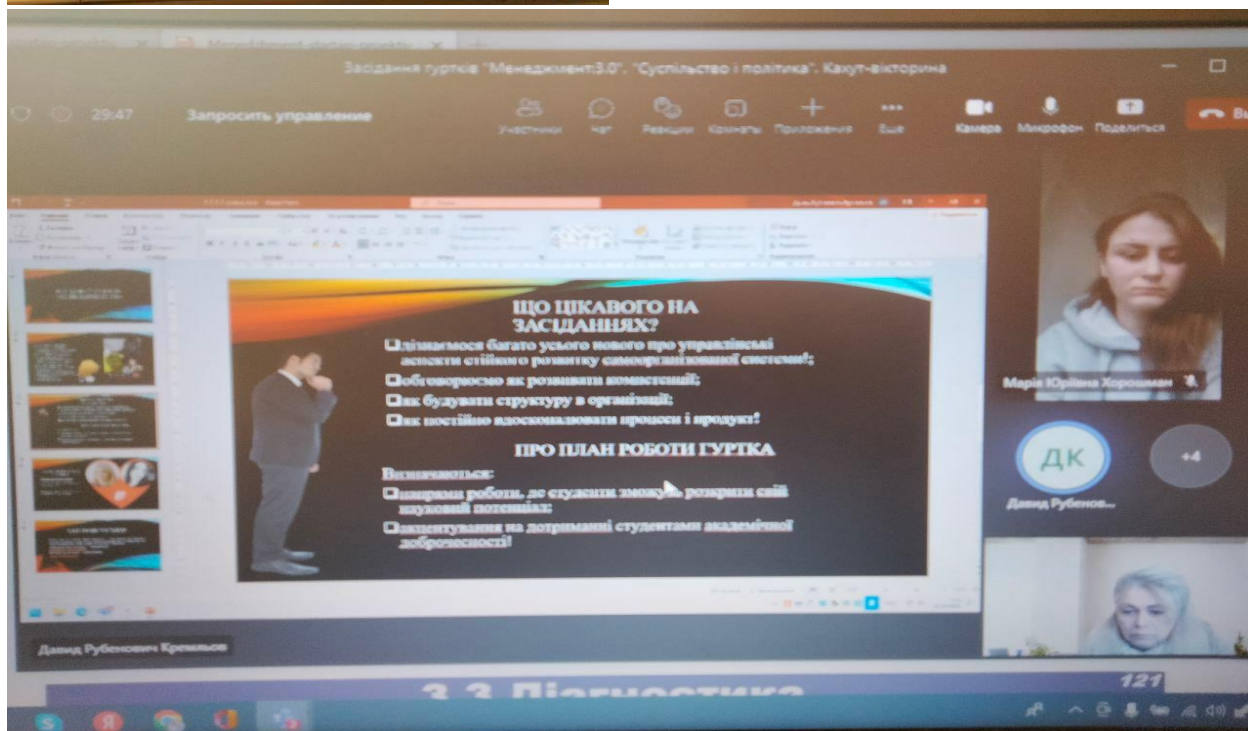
Засідання гуртків "Менеджмент:3.0", "Суспільство і політика". Кахут-вікторина

29:47 Запросить управление

Участники Чат Реакции Комнаты Приложения Еще Камера Микрофон Поделиться

ЩО ЦІКАВОГО НА ЗАСІДАННЯХ?

❑дізнаємося багато усього нового про управлінські аспекти стійкого розвитку самоорганізованої системи!;

❑обговорюємо як розвивати компетенції;

❑як будувати структуру в організації;

❑як постійно вдосконалювати процеси і продукт!

ПРО ПЛАН РОБОТИ ГУРТКА

Визначаються:

❑напрями роботи, де студенти зможуть розкрити свій науковий потенціал;

❑акцентування на дотриманні студентами академічної доброчесності!

Марія Юріївна Хорошман

ДК

Давид Рубенов...

+4

Давид Рубенович Кремльов

121

3.3 Діагностика